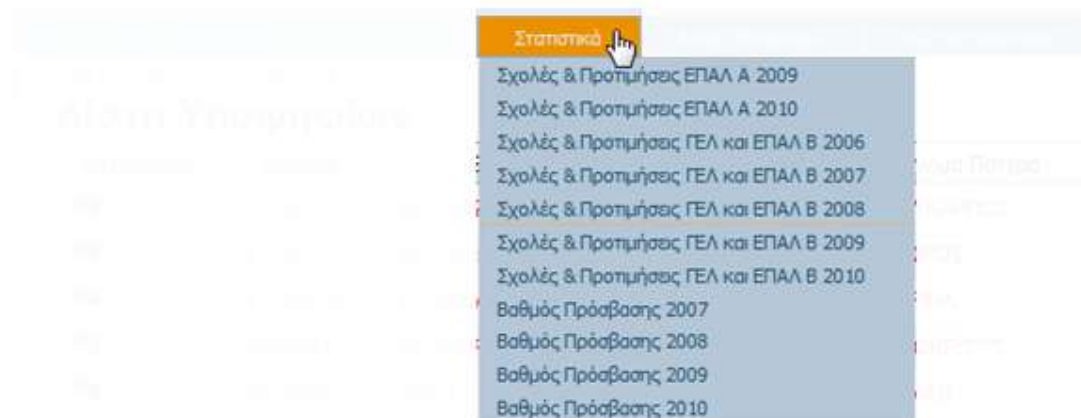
Στατιστικά

Σχολές & Προτιμήσεις ΕΠΑΛ Α 2009
Σχολές & Προτιμήσεις ΕΠΑΛ Α 2010
Σχολές & Προτιμήσεις ΓΕΛ και ΕΠΑΛ Β 2006
Σχολές & Προτιμήσεις ΓΕΛ και ΕΠΑΛ Β 2007
Σχολές & Προτιμήσεις ΓΕΛ και ΕΠΑΛ Β 2008
Σχολές & Προτιμήσεις ΓΕΛ και ΕΠΑΛ Β 2009
Σχολές & Προτιμήσεις ΓΕΛ και ΕΠΑΛ Β 2010
Βαθμός Πρόσβασης 2007
Βαθμός Πρόσβασης 2008
Βαθμός Πρόσβασης 2009
Βαθμός Πρόσβασης 2010